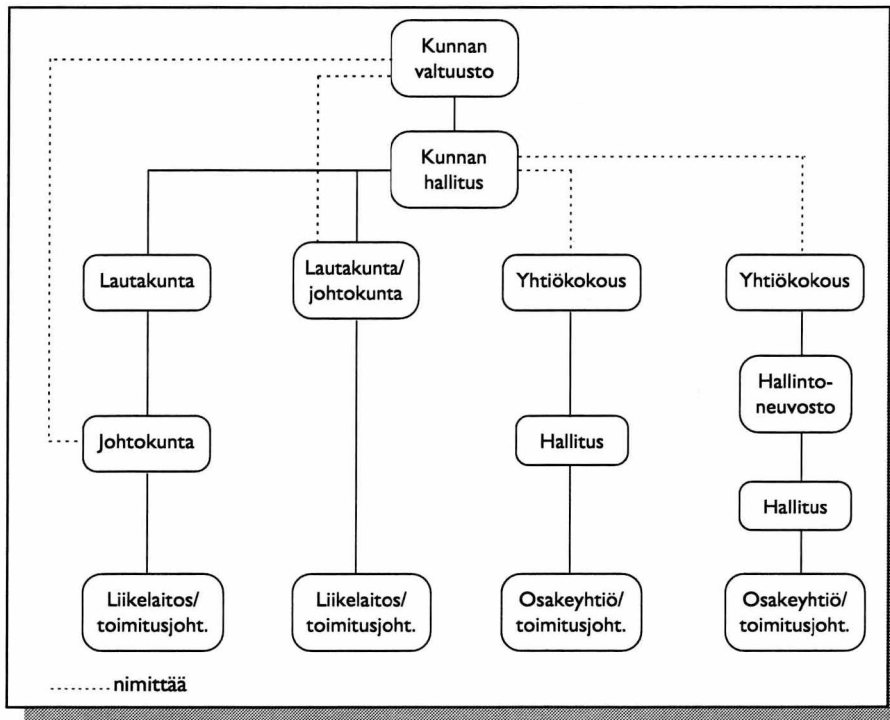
Kunnan valtuusto

Kunnan hallitus

Lautakunta

Lautakunta/ johtokunta

Yhtiökokous

Yhtiökokous

Hallinto-neuvosto

Johtokunta

Hallitus

Hallitus

Liikelaitos/ toimitusjoht.

Liikelaitos/ toimitusjoht.

Osakeyhtiö/ toimitusjoht.

Osakeyhtiö/ toimitusjoht.

nimittää